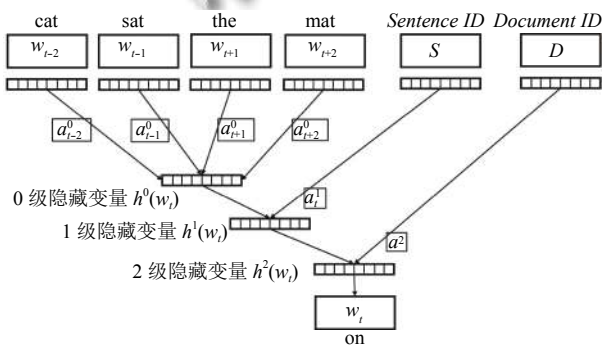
cat sat the mat *Sentence ID* *Document ID*

$w_{t-2}$ $w_{t-1}$ $w_{t+1}$ $w_{t+2}$ $S$ $D$

$a_{t-2}^0$ $a_{t-1}^0$ $a_{t+1}^0$ $a_{t+2}^0$

0 级隐藏变量 $h^0(w_t)$

$a_t^1$

1 级隐藏变量 $h^1(w_t)$

$a^2$

2 级隐藏变量 $h^2(w_t)$

$w_t$

on